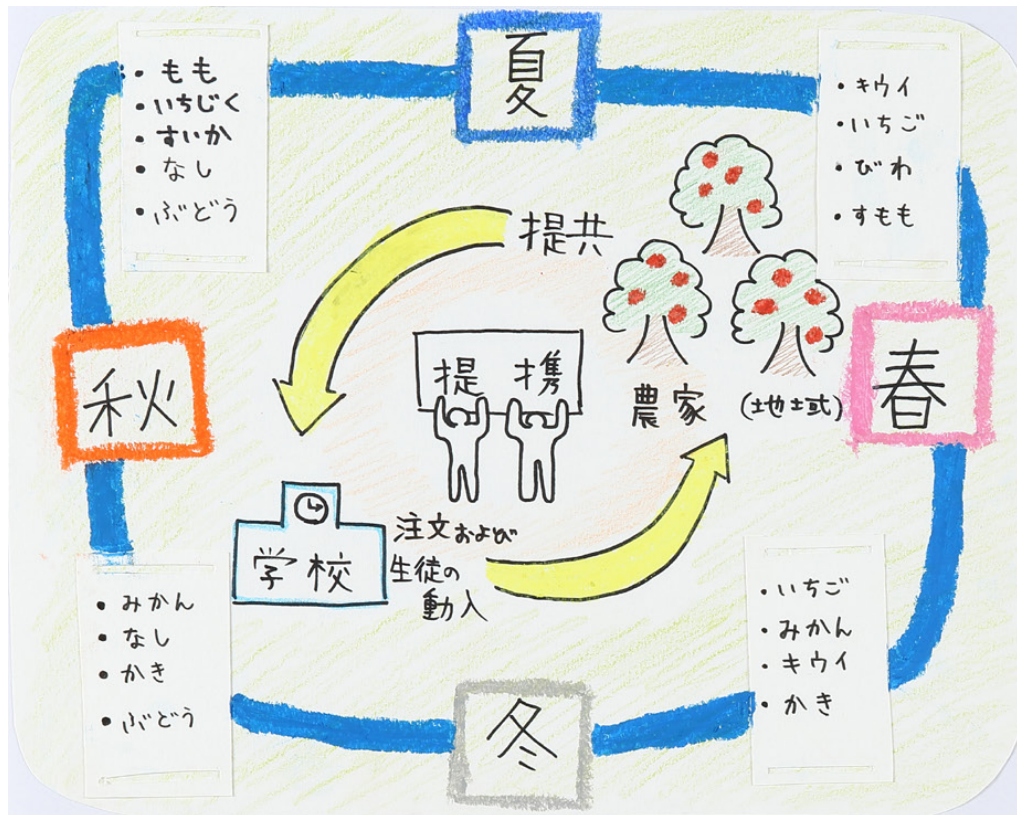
夏

・もも
・いちじく
・すいか
・なし
・ぶどう

・キウイ
・いちご
・びわ
・すもも

提供

提携

農家 (地域)

秋

春

学校

注文および生徒の動入

・みかん
・なし
・かき
・ぶどう

・いちご
・みかん
・キウイ
・かき

冬